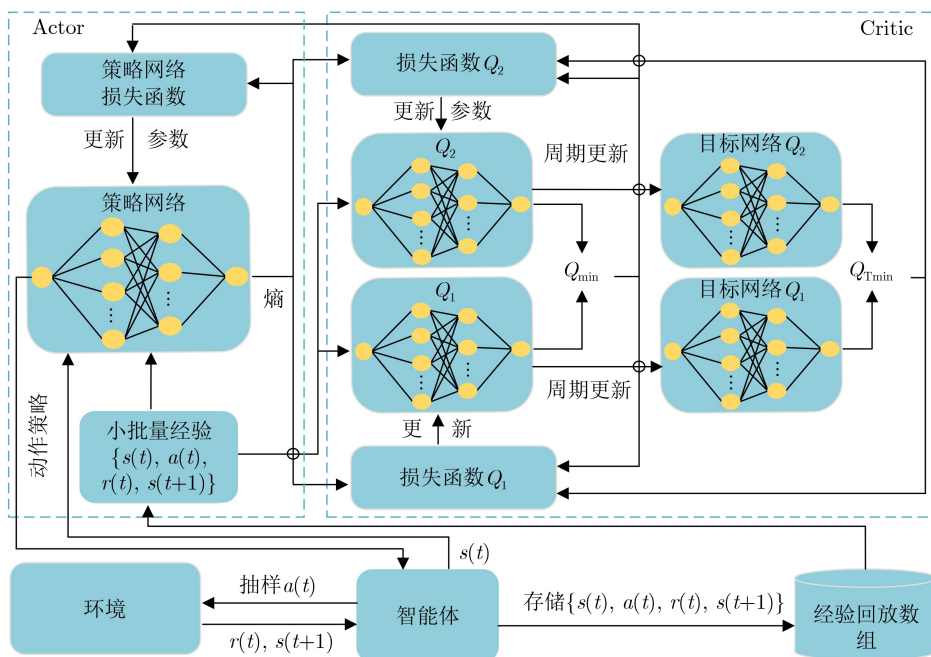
Actor

Critic

策略网络
损失函数

更新 参数

策略网络

$\vdots$

熵

损失函数$Q_2$

更新 参数

$Q_2$

$\vdots$

周期更新

目标网络$Q_2$

$\vdots$

$Q_{\min}$

$Q_{\mathrm{Tmin}}$

$Q_1$

$\vdots$

目标网络$Q_1$

$\vdots$

周期更新

更 新

损失函数$Q_1$

小批量经验
$\{s(t),\ a(t),$
$r(t),\ s(t{+}1)\}$

动作策略

$s(t)$

环境

抽样$a(t)$

$r(t),\ s(t{+}1)$

智能体

存储$\{s(t),\ a(t),\ r(t),\ s(t{+}1)\}$

经验回放数组